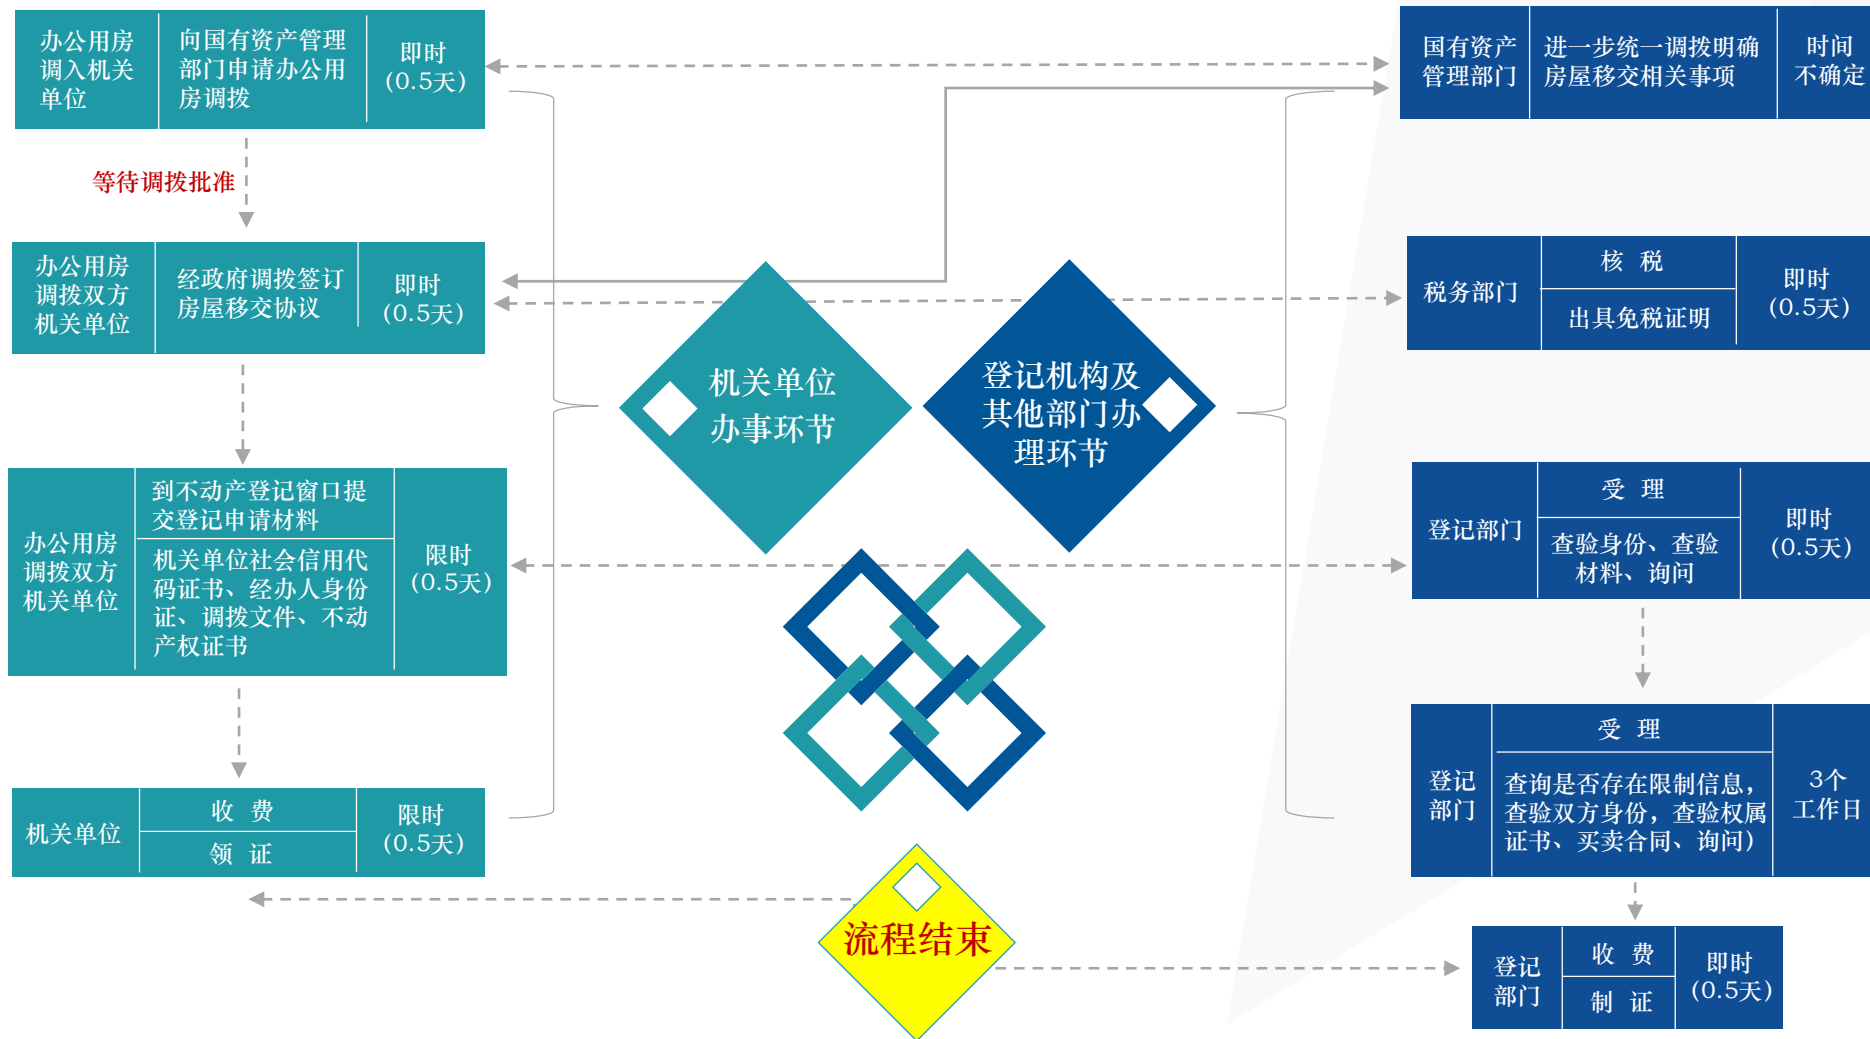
| 办公用房调入机关单位 | 向国有资产管理部门申请办公用房调拨 | 即时(0.5天) |
|---|---|---|

等待调拨批准

| 办公用房调拨双方机关单位 | 经政府调拨签订房屋移交协议 | 即时(0.5天) |
|---|---|---|

| 办公用房调拨双方机关单位 | 到不动产登记窗口提交登记申请材料 | 限时(0.5天) |
|---|---|---|
| | 机关单位社会信用代码证书、经办人身份证、调拨文件、不动产权证书 | |

| 机关单位 | 收 费 | 限时(0.5天) |
|---|---|---|
| | 领 证 | |

机关单位办事环节

登记机构及其他部门办理环节

流程结束

| 国有资产管理部门 | 进一步统一调拨明确房屋移交相关事项 | 时间不确定 |
|---|---|---|

| 税务部门 | 核 税 | 即时(0.5天) |
|---|---|---|
| | 出具免税证明 | |

| 登记部门 | 受 理 | 即时(0.5天) |
|---|---|---|
| | 查验身份、查验材料、询问 | |

| 登记部门 | 受 理 | 3个工作日 |
|---|---|---|
| | 查询是否存在限制信息，查验双方身份，查验权属证书、买卖合同、询问) | |

| 登记部门 | 收 费 | 即时(0.5天) |
|---|---|---|
| | 制 证 | |